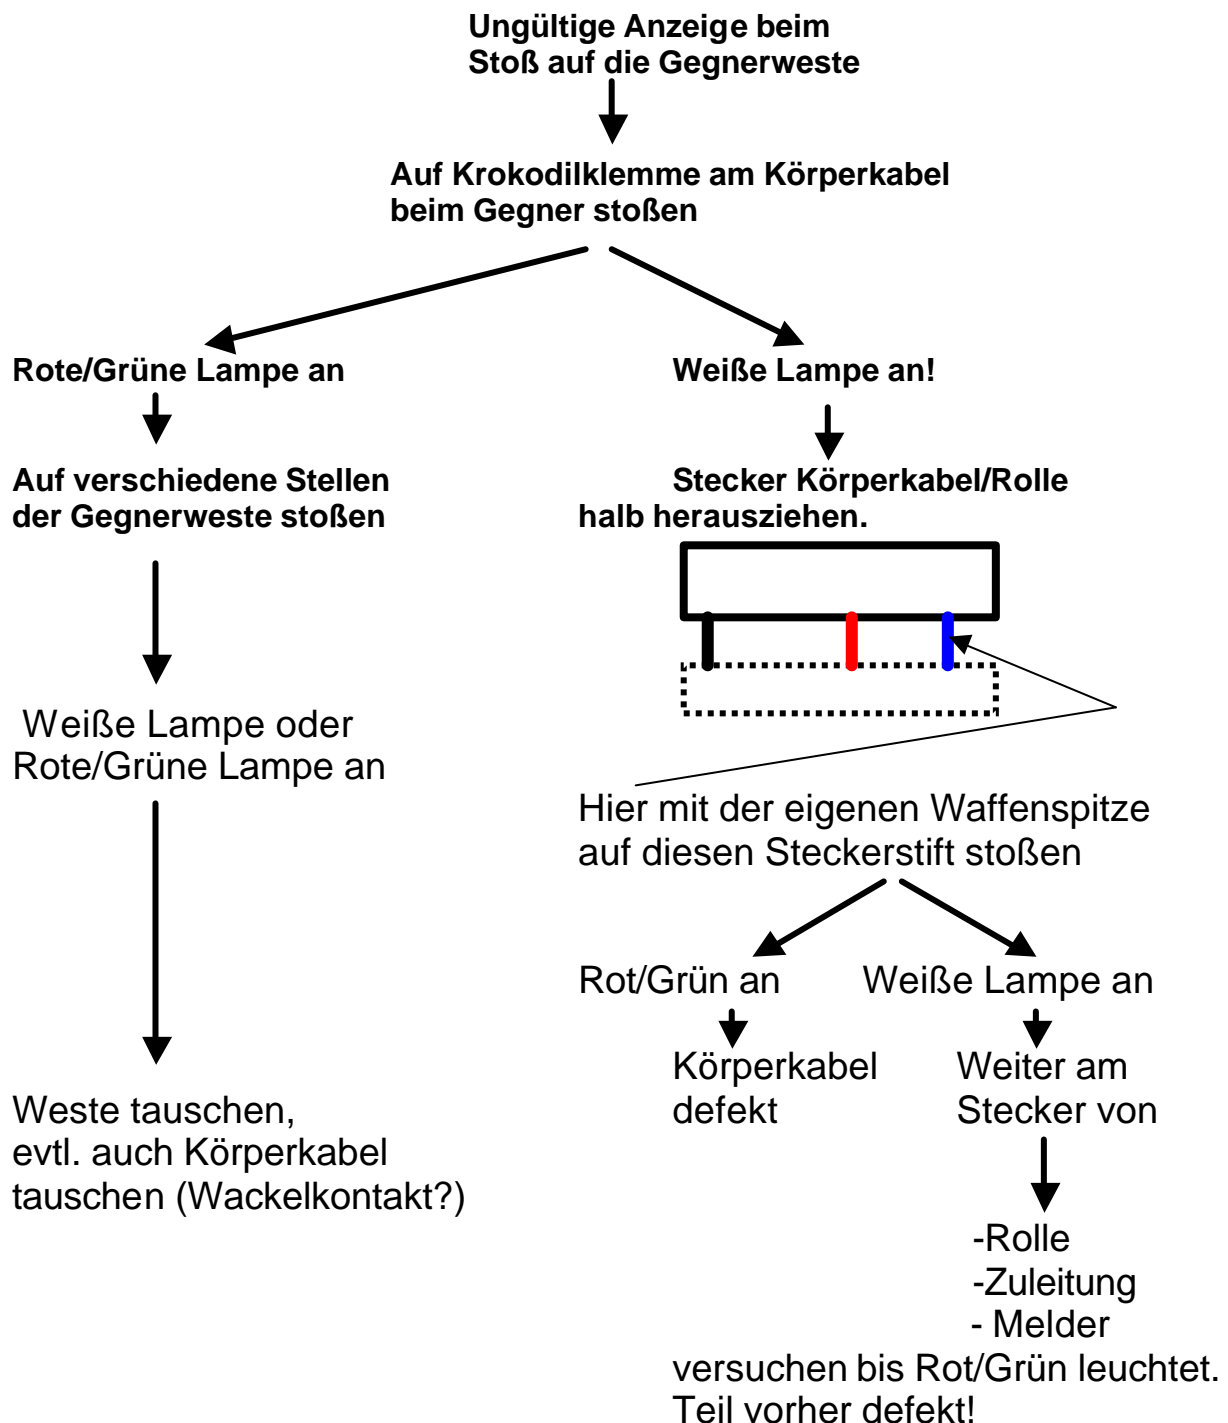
Ungültige Anzeige beim Stoß auf die Gegnerweste

Auf Krokodilklemme am Körperkabel beim Gegner stoßen

Rote/Grüne Lampe an

Auf verschiedene Stellen der Gegnerweste stoßen

Weiße Lampe oder Rote/Grüne Lampe an

Weste tauschen, evtl. auch Körperkabel tauschen (Wackelkontakt?)

Weiße Lampe an!

Stecker Körperkabel/Rolle halb herausziehen.

Hier mit der eigenen Waffenspitze auf diesen Steckerstift stoßen

Rot/Grün an

Körperkabel defekt

Weiße Lampe an

Weiter am Stecker von

-Rolle
-Zuleitung
- Melder

versuchen bis Rot/Grün leuchtet. Teil vorher defekt!